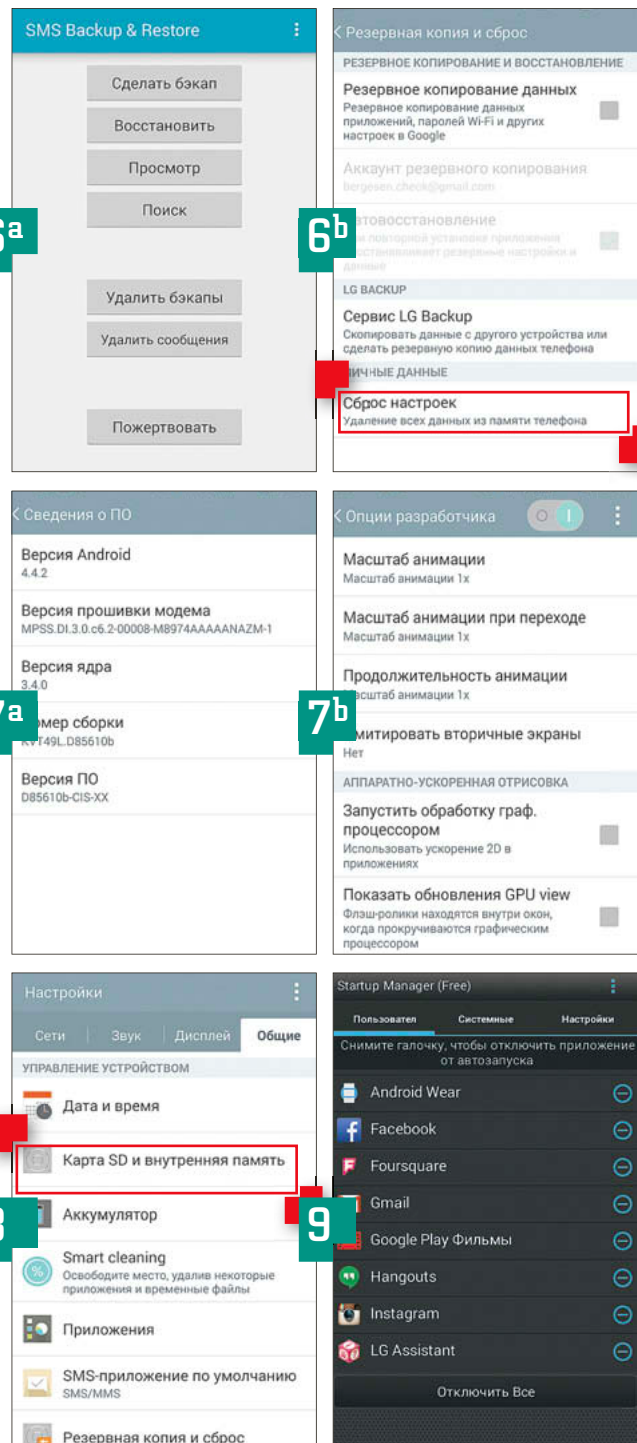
SMS Backup & Restore

Сделать бэкап

Восстановить

Просмотр

Поиск

Удалить бэкапы

Удалить сообщения

Пожертвовать

6a

Резервная копия и сброс

РЕЗЕРВНОЕ КОПИРОВАНИЕ И ВОССТАНОВЛЕНИЕ

Резервное копирование данных
Резервное копирование данных приложений, паролей Wi-Fi и других настроек в Google

Аккаунт резервного копирования
bergesen.check@gmail.com

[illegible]втовосстановление
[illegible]

LG BACKUP

Сервис LG Backup
Скопировать данные с другого устройства или сделать резервную копию данных телефона

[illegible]ИЧНЫЕ ДАННЫЕ

Сброс настроек
Удаление всех данных из памяти телефона

6b

Сведения о ПО

Версия Android
4.4.2

Версия прошивки модема
MPSS.DI.3.0.c6.2-00008-M8974AAAAANAZM-1

Версия ядра
3.4.0

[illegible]омер сборки
KVT49L.D85610b

Версия ПО
D85610b-CIS-XX

7a

Опции разработчика

Масштаб анимации
Масштаб анимации 1x

Масштаб анимации при переходе
Масштаб анимации 1x

Продолжительность анимации
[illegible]сштаб анимации 1x

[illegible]митировать вторичные экраны
Нет

АППАРАТНО-УСКОРЕННАЯ ОТРИСОВКА

Запустить обработку граф. процессором
Использовать ускорение 2D в приложениях

Показать обновления GPU view
Флэш-ролики находятся внутри окон, когда прокручиваются графическим процессором

7b

Настройки

Сети | Звук | Дисплей | Общие

УПРАВЛЕНИЕ УСТРОЙСТВОМ

Дата и время

Карта SD и внутренняя память

Аккумулятор

Smart cleaning
Освободите место, удалив некоторые приложения и временные файлы

Приложения

SMS-приложение по умолчанию
SMS/MMS

Резервная копия и сброс

8

Startup Manager (Free)

Пользователи | Системные | Настройки

Снимите галочку, чтобы отключить приложение от автозапуска

Android Wear

Facebook

Foursquare

Gmail

Google Play Фильмы

Hangouts

Instagram

LG Assistant

Отключить Все

9